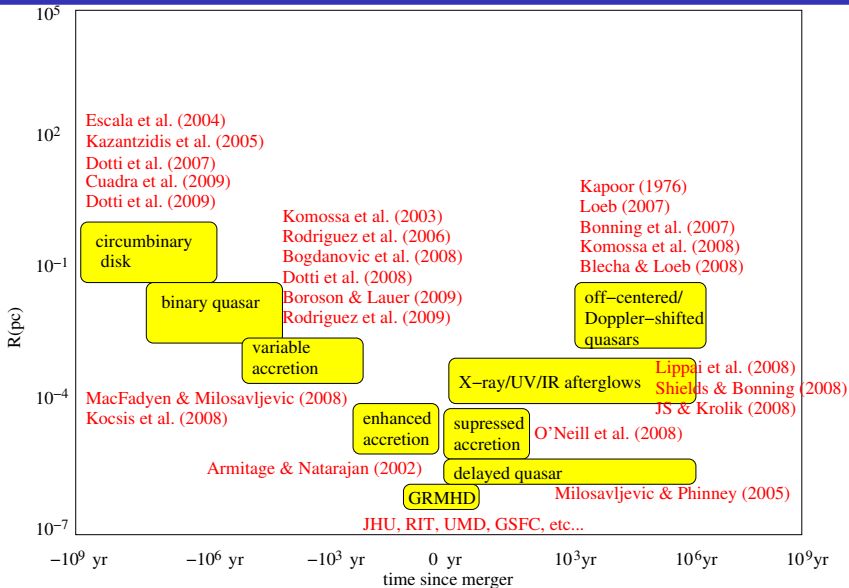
$10^5$

$10^2$

$10^{-1}$

$10^{-4}$

$10^{-7}$

R(pc)

Escala et al. (2004)
Kazantzidis et al. (2005)
Dotti et al. (2007)
Cuadra et al. (2009)
Dotti et al. (2009)

Komossa et al. (2003)
Rodriguez et al. (2006)
Bogdanovic et al. (2008)
Dotti et al. (2008)
Boroson & Lauer (2009)
Rodriguez et al. (2009)

Kapoor (1976)
Loeb (2007)
Bonning et al. (2007)
Komossa et al. (2008)
Blecha & Loeb (2008)

circumbinary disk

binary quasar

variable accretion

off−centered/ Doppler−shifted quasars

X−ray/UV/IR afterglows

Lippai et al. (2008)
Shields & Bonning (2008)
JS & Krolik (2008)

MacFadyen & Milosavljevic (2008)
Kocsis et al. (2008)

enhanced accretion

supressed accretion

O'Neill et al. (2008)

Armitage & Natarajan (2002)

delayed quasar

GRMHD

Milosavljevic & Phinney (2005)

JHU, RIT, UMD, GSFC, etc...

$-10^9$ yr $-10^6$ yr $-10^3$ yr 0 yr $10^3$yr $10^6$yr $10^9$yr

time since merger